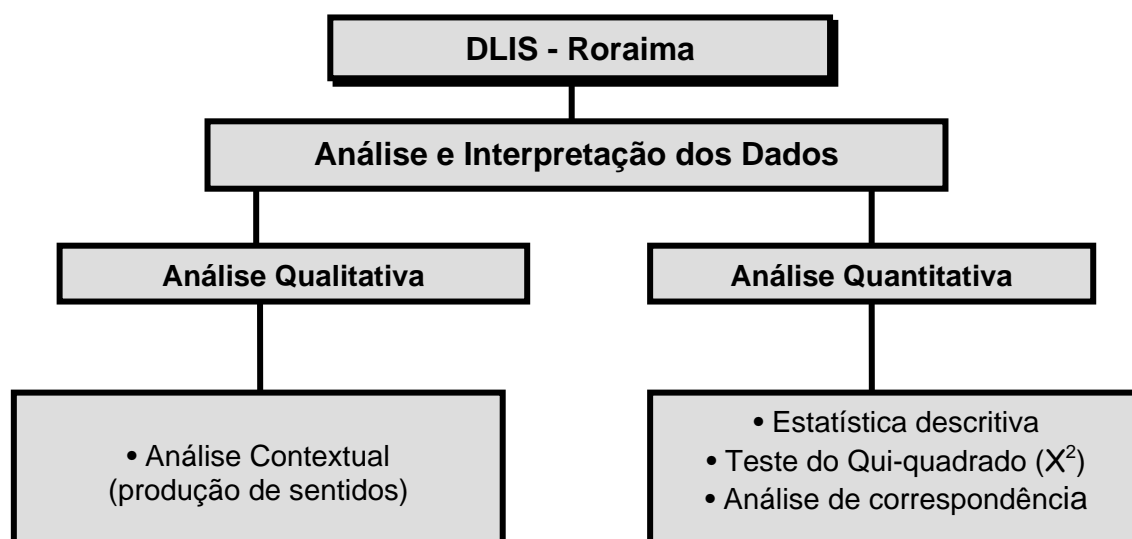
DLIS - Roraima

Análise e Interpretação dos Dados

Análise Qualitativa

Análise Quantitativa

• Análise Contextual (produção de sentidos)

• Estatística descritiva
• Teste do Qui-quadrado ($X^2$)
• Análise de correspondência